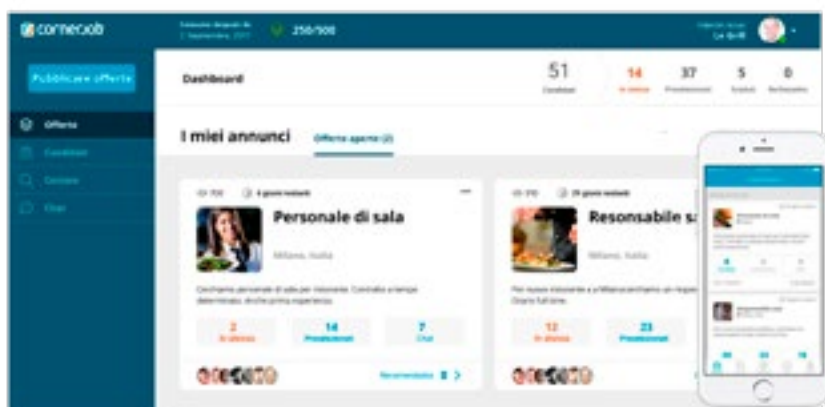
cornerjob

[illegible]

250/500

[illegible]

Pubblicare offerte

Offerte

Candidati

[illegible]

Chat

Dashboard

51

14

37

5

0

I miei annunci

Offerte aperte (2)

Personale di sala

Milano, Italia

2

14

7

Resonsabile s

Milano, Italia

12

23